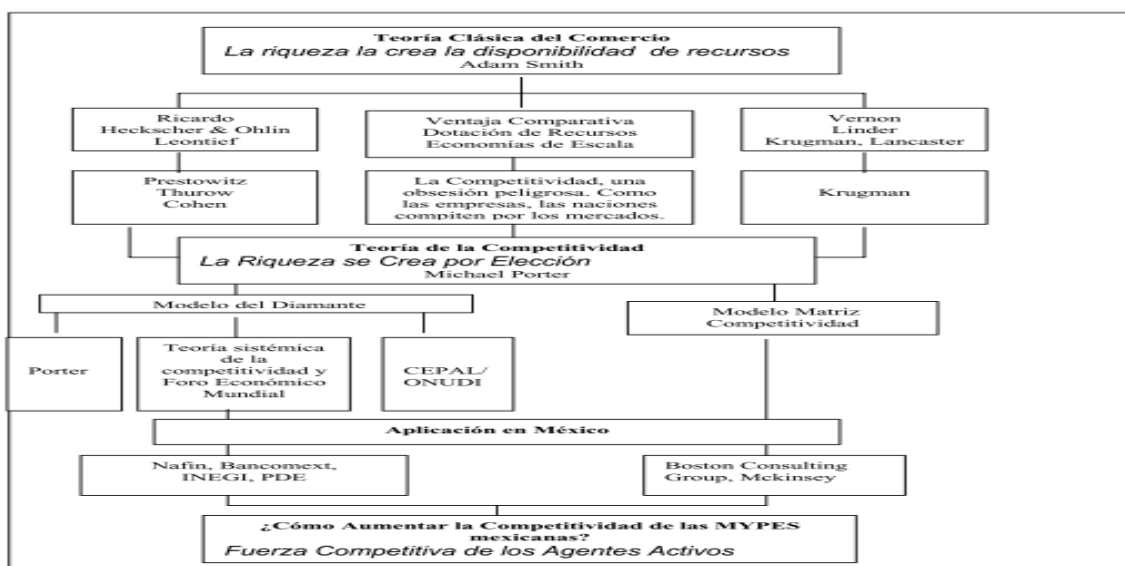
Teoría Clásica del Comercio
La riqueza la crea la disponibilidad de recursos
Adam Smith

Ricardo
Heckscher & Ohlin
Leontief

Ventaja Comparativa
Dotación de Recursos
Economías de Escala

Vernon
Linder
Krugman, Lancaster

Prestowitz
Thurow
Cohen

La Competitividad, una obsesión peligrosa. Como las empresas, las naciones compiten por los mercados.

Krugman

Teoría de la Competitividad
La Riqueza se Crea por Elección
Michael Porter

Modelo del Diamante

Modelo Matriz
Competitividad

Porter

Teoría sistémica de la competitividad y Foro Económico Mundial

CEPAL/
ONUDI

Aplicación en México

Nafin, Bancomext,
INEGI, PDE

Boston Consulting
Group, Mckinsey

¿Cómo Aumentar la Competitividad de las MYPES mexicanas?
Fuerza Competitiva de los Agentes Activos